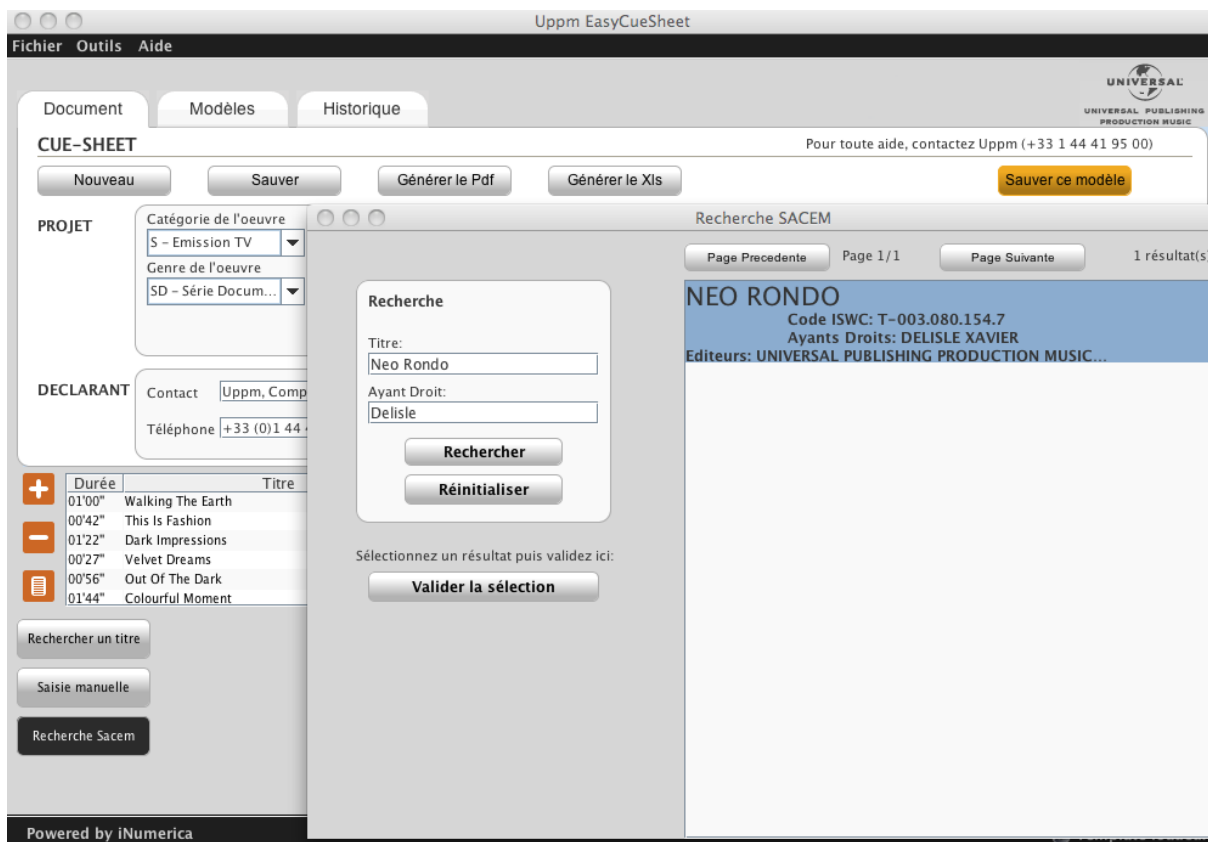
Uppm EasyCueSheet

Fichier Outils Aide

UNIVERSAL
UNIVERSAL PUBLISHING PRODUCTION MUSIC

Document Modèles Historique

CUE-SHEET

Pour toute aide, contactez Uppm (+33 1 44 41 95 00)

Nouveau Sauver Générer le Pdf Générer le Xls Sauver ce modèle

PROJET

Catégorie de l'oeuvre
S - Emission TV
Genre de l'oeuvre
SD - Série Docum...

DECLARANT

Contact Uppm, Comp
Téléphone +33 (0)1 44

| Durée | Titre |
|---|---|
| 01'00" | Walking The Earth |
| 00'42" | This Is Fashion |
| 01'22" | Dark Impressions |
| 00'27" | Velvet Dreams |
| 00'56" | Out Of The Dark |
| 01'44" | Colourful Moment |

Rechercher un titre

Saisie manuelle

Recherche Sacem

Powered by iNumerica

Recherche SACEM

Page Precedente Page 1/1 Page Suivante 1 résultat(s)

Recherche

Titre:
Neo Rondo
Ayant Droit:
Delisle

Rechercher

Réinitialiser

Sélectionnez un résultat puis validez ici:

Valider la sélection

NEO RONDO
Code ISWC: T-003.080.154.7
Ayants Droits: DELISLE XAVIER
Editeurs: UNIVERSAL PUBLISHING PRODUCTION MUSIC...